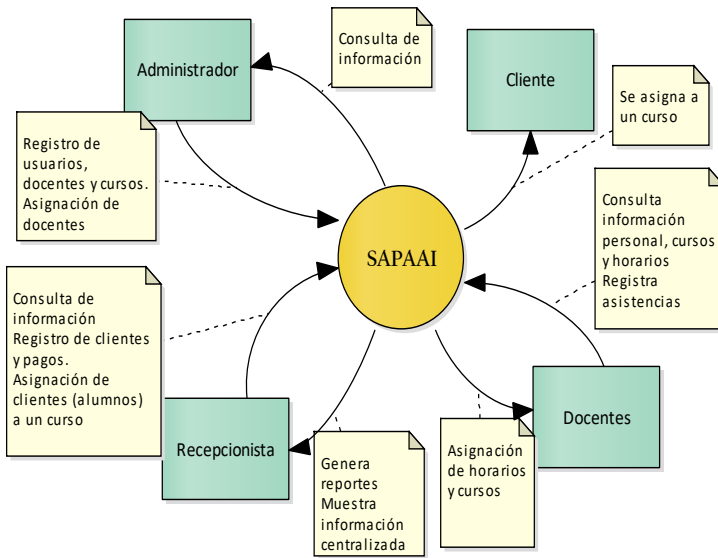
Administrador

Consulta de información

Cliente

Se asigna a un curso

Registro de usuarios, docentes y cursos. Asignación de docentes

SAPAAI

Consulta información personal, cursos y horarios
Registra asistencias

Consulta de información
Registro de clientes y pagos.
Asignación de clientes (alumnos) a un curso

Recepcionista

Genera reportes
Muestra información centralizada

Asignación de horarios y cursos

Docentes